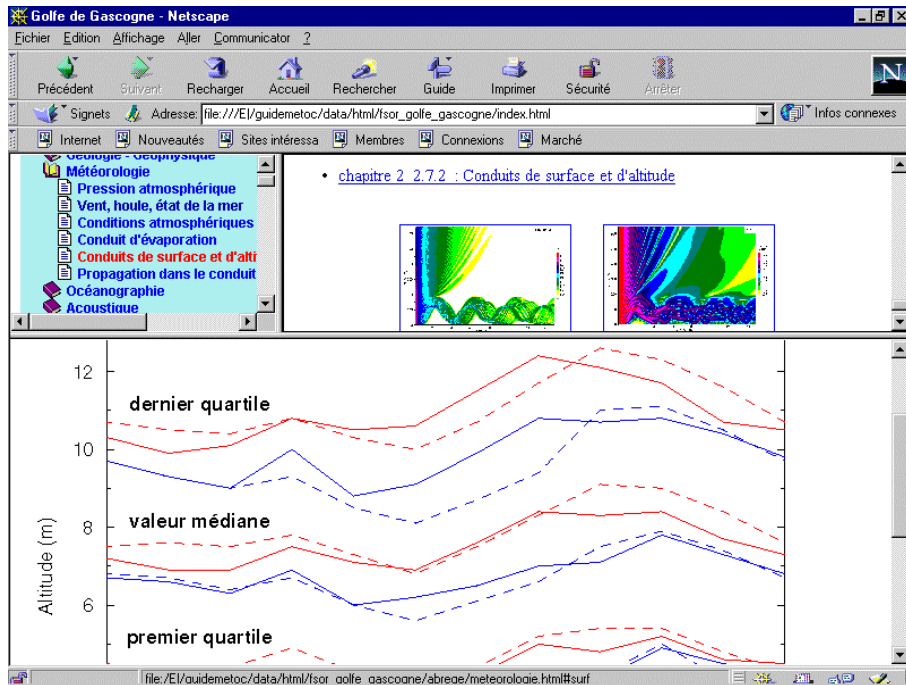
Golfe de Gascogne - Netscape

Fichier Edition Affichage Aller Communicator ?

Précédent Suivant Recharger Accueil Rechercher Guide Imprimer Sécurité Arrêter

Signets Adresse: file:///E|/guidemetoc/data/html/fsor_golfe_gascogne/index.html

Infos connexes

Internet Nouveautés Sites intéressa Membres Connexions Marché

Géologie - Géophysique
Météorologie
Pression atmosphérique
Vent, houle, état de la mer
Conditions atmosphériques
Conduit d'évaporation
Conduits de surface et d'alti
Propagation dans le conduit
Océanographie
Acoustique

• chapitre 2 2.7.2 : Conduits de surface et d'altitude

12
10
8
6
Altitude (m)

dernier quartile
valeur médiane
premier quartile

file:/E|/guidemetoc/data/html/fsor_golfe_gascogne/abrege/meteorologie.html#surf